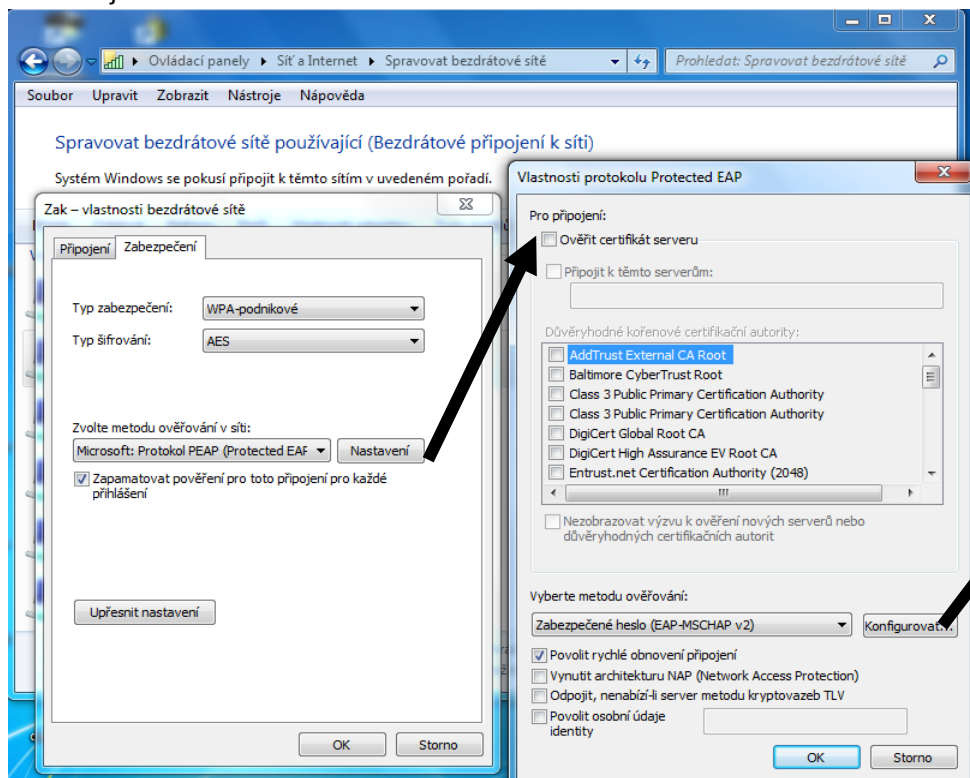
Ovládací panely ▸ Síť a Internet ▸ Spravovat bezdrátové sítě

Prohledat: Spravovat bezdrátové sítě

Soubor Upravit Zobrazit Nástroje Nápověda

Spravovat bezdrátové sítě používající (Bezdrátové připojení k síti)

Systém Windows se pokusí připojit k těmto sítím v uvedeném pořadí.

Zak – vlastnosti bezdrátové sítě

Připojení Zabezpečení

Typ zabezpečení: WPA-podnikové

Typ šifrování: AES

Zvolte metodu ověřování v síti:

Microsoft: Protokol PEAP (Protected EAP Nastavení

Zapamatovat pověření pro toto připojení pro každé přihlášení

Upřesnit nastavení

OK Storno

Vlastnosti protokolu Protected EAP

Pro připojení:

Ověřit certifikát serveru

Připojit k těmto serverům:

Důvěryhodné kořenové certifikační autority:

AddTrust External CA Root
Baltimore CyberTrust Root
Class 3 Public Primary Certification Authority
Class 3 Public Primary Certification Authority
DigiCert Global Root CA
DigiCert High Assurance EV Root CA
Entrust.net Certification Authority (2048)

Nezobrazovat výzvu k ověření nových serverů nebo důvěryhodných certifikačních autorit

Vyberte metodu ověřování:

Zabezpečené heslo (EAP-MSCHAP v2) Konfigurovat...

Povolit rychlé obnovení připojení
Vynutit architekturu NAP (Network Access Protection)
Odpojit, nenabízí-li server metodu kryptovazeb TLV
Povolit osobní údaje identity

OK Storno